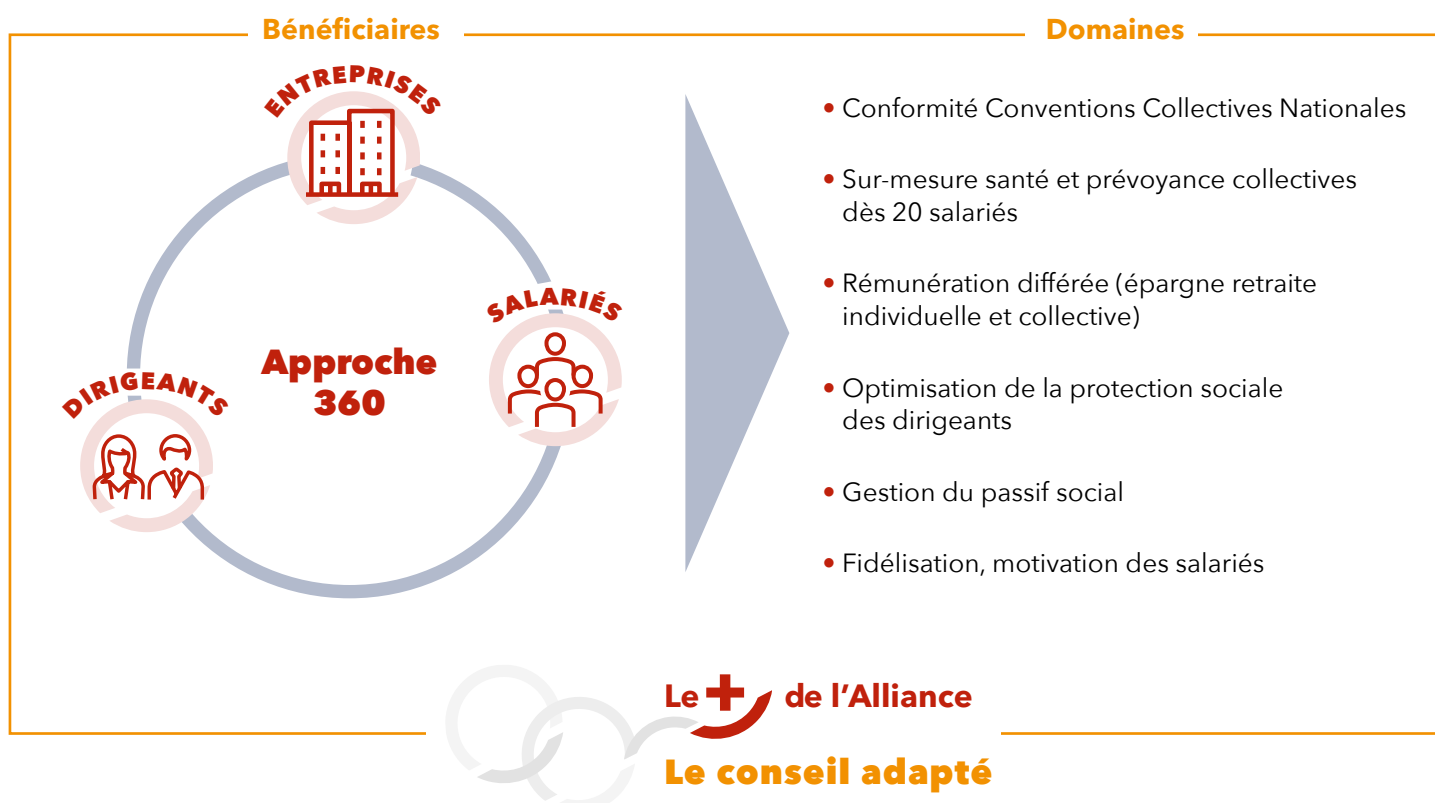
Bénéficiaires

Domaines

ENTREPRISES

SALARIÉS

DIRIGEANTS

Approche 360

• Conformité Conventions Collectives Nationales

• Sur-mesure santé et prévoyance collectives dès 20 salariés

• Rémunération différée (épargne retraite individuelle et collective)

• Optimisation de la protection sociale des dirigeants

• Gestion du passif social

• Fidélisation, motivation des salariés

Le + de l'Alliance

Le conseil adapté